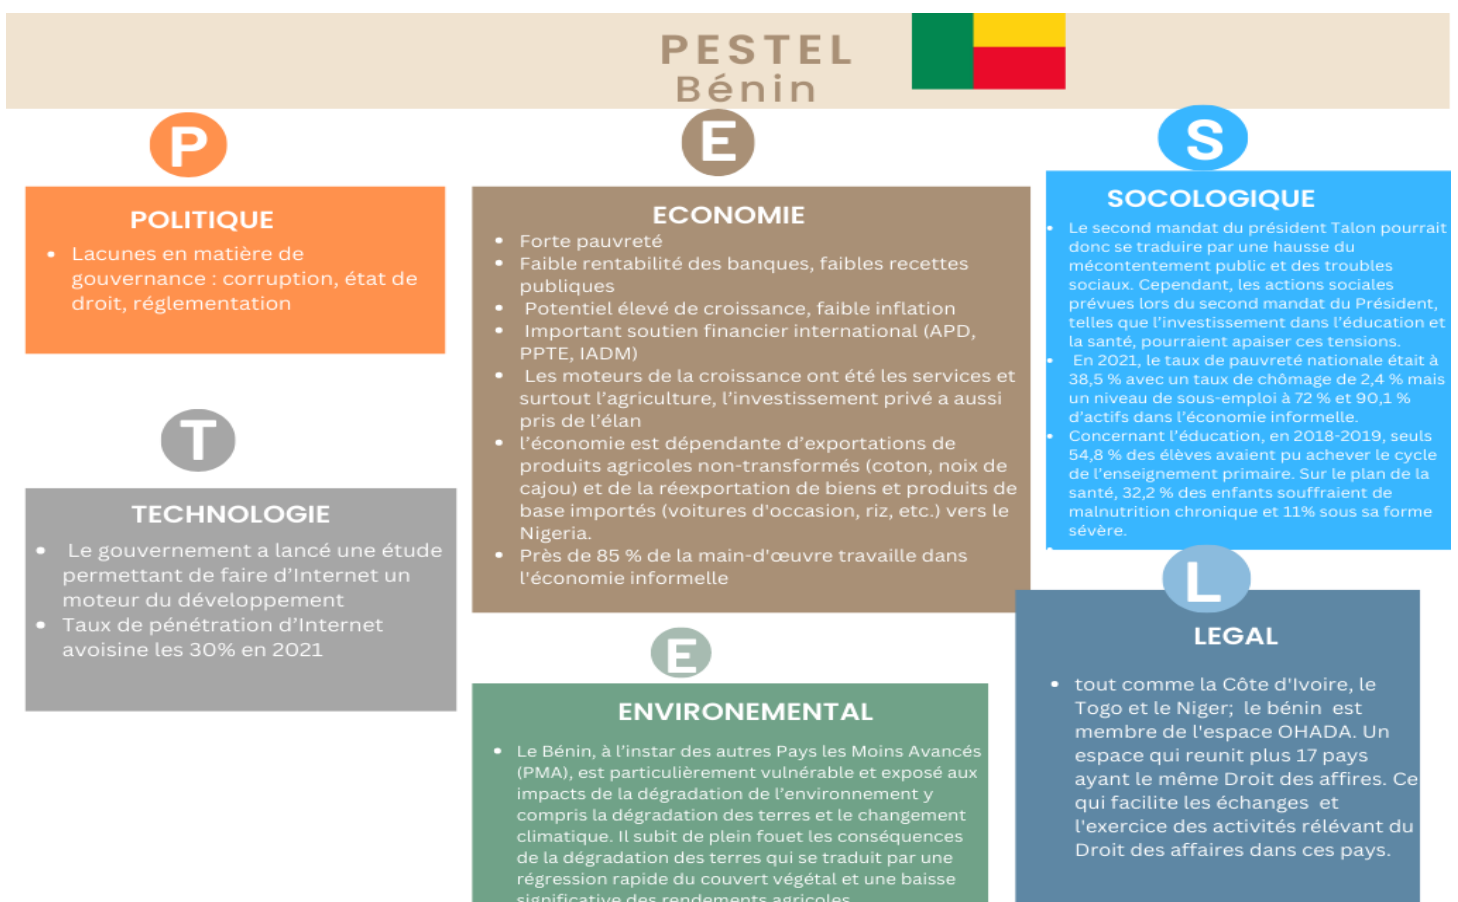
PESTEL
Bénin

P

POLITIQUE

- Lacunes en matière de gouvernance : corruption, état de droit, réglementation

E

ECONOMIE

- Forte pauvreté
- Faible rentabilité des banques, faibles recettes publiques
- Potentiel élevé de croissance, faible inflation
- Important soutien financier international (APD, PPTE, IADM)
- Les moteurs de la croissance ont été les services et surtout l'agriculture, l'investissement privé a aussi pris de l'élan
- l'économie est dépendante d'exportations de produits agricoles non-transformés (coton, noix de cajou) et de la réexportation de biens et produits de base importés (voitures d'occasion, riz, etc.) vers le Nigeria.
- Près de 85 % de la main-d'œuvre travaille dans l'économie informelle

S

SOCOLOGIQUE

- Le second mandat du président Talon pourrait donc se traduire par une hausse du mécontentement public et des troubles sociaux. Cependant, les actions sociales prévues lors du second mandat du Président, telles que l'investissement dans l'éducation et la santé, pourraient apaiser ces tensions.
- En 2021, le taux de pauvreté nationale était à 38,5 % avec un taux de chômage de 2,4 % mais un niveau de sous-emploi à 72 % et 90,1 % d'actifs dans l'économie informelle.
- Concernant l'éducation, en 2018-2019, seuls 54,8 % des élèves avaient pu achever le cycle de l'enseignement primaire. Sur le plan de la santé, 32,2 % des enfants souffraient de malnutrition chronique et 11% sous sa forme sévère.

T

TECHNOLOGIE

- Le gouvernement a lancé une étude permettant de faire d'Internet un moteur du développement
- Taux de pénétration d'Internet avoisine les 30% en 2021

E

ENVIRONEMENTAL

- Le Bénin, à l'instar des autres Pays les Moins Avancés (PMA), est particulièrement vulnérable et exposé aux impacts de la dégradation de l'environnement y compris la dégradation des terres et le changement climatique. Il subit de plein fouet les conséquences de la dégradation des terres qui se traduit par une régression rapide du couvert végétal et une baisse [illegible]

L

LEGAL

- tout comme la Côte d'Ivoire, le Togo et le Niger; le bénin est membre de l'espace OHADA. Un espace qui reunit plus 17 pays ayant le même Droit des affires. Ce qui facilite les échanges et l'exercice des activités rélévant du Droit des affaires dans ces pays.